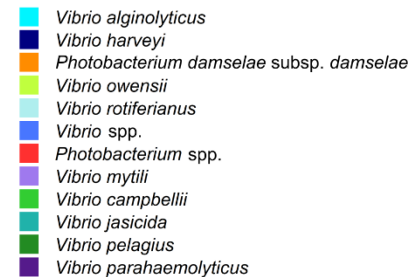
Vibrio alginolyticus
Vibrio harveyi
Photobacterium damselae subsp. damselae
Vibrio owensii
Vibrio rotiferianus
Vibrio spp.
Photobacterium spp.
Vibrio mytili
Vibrio campbellii
Vibrio jasicida
Vibrio pelagius
Vibrio parahaemolyticus